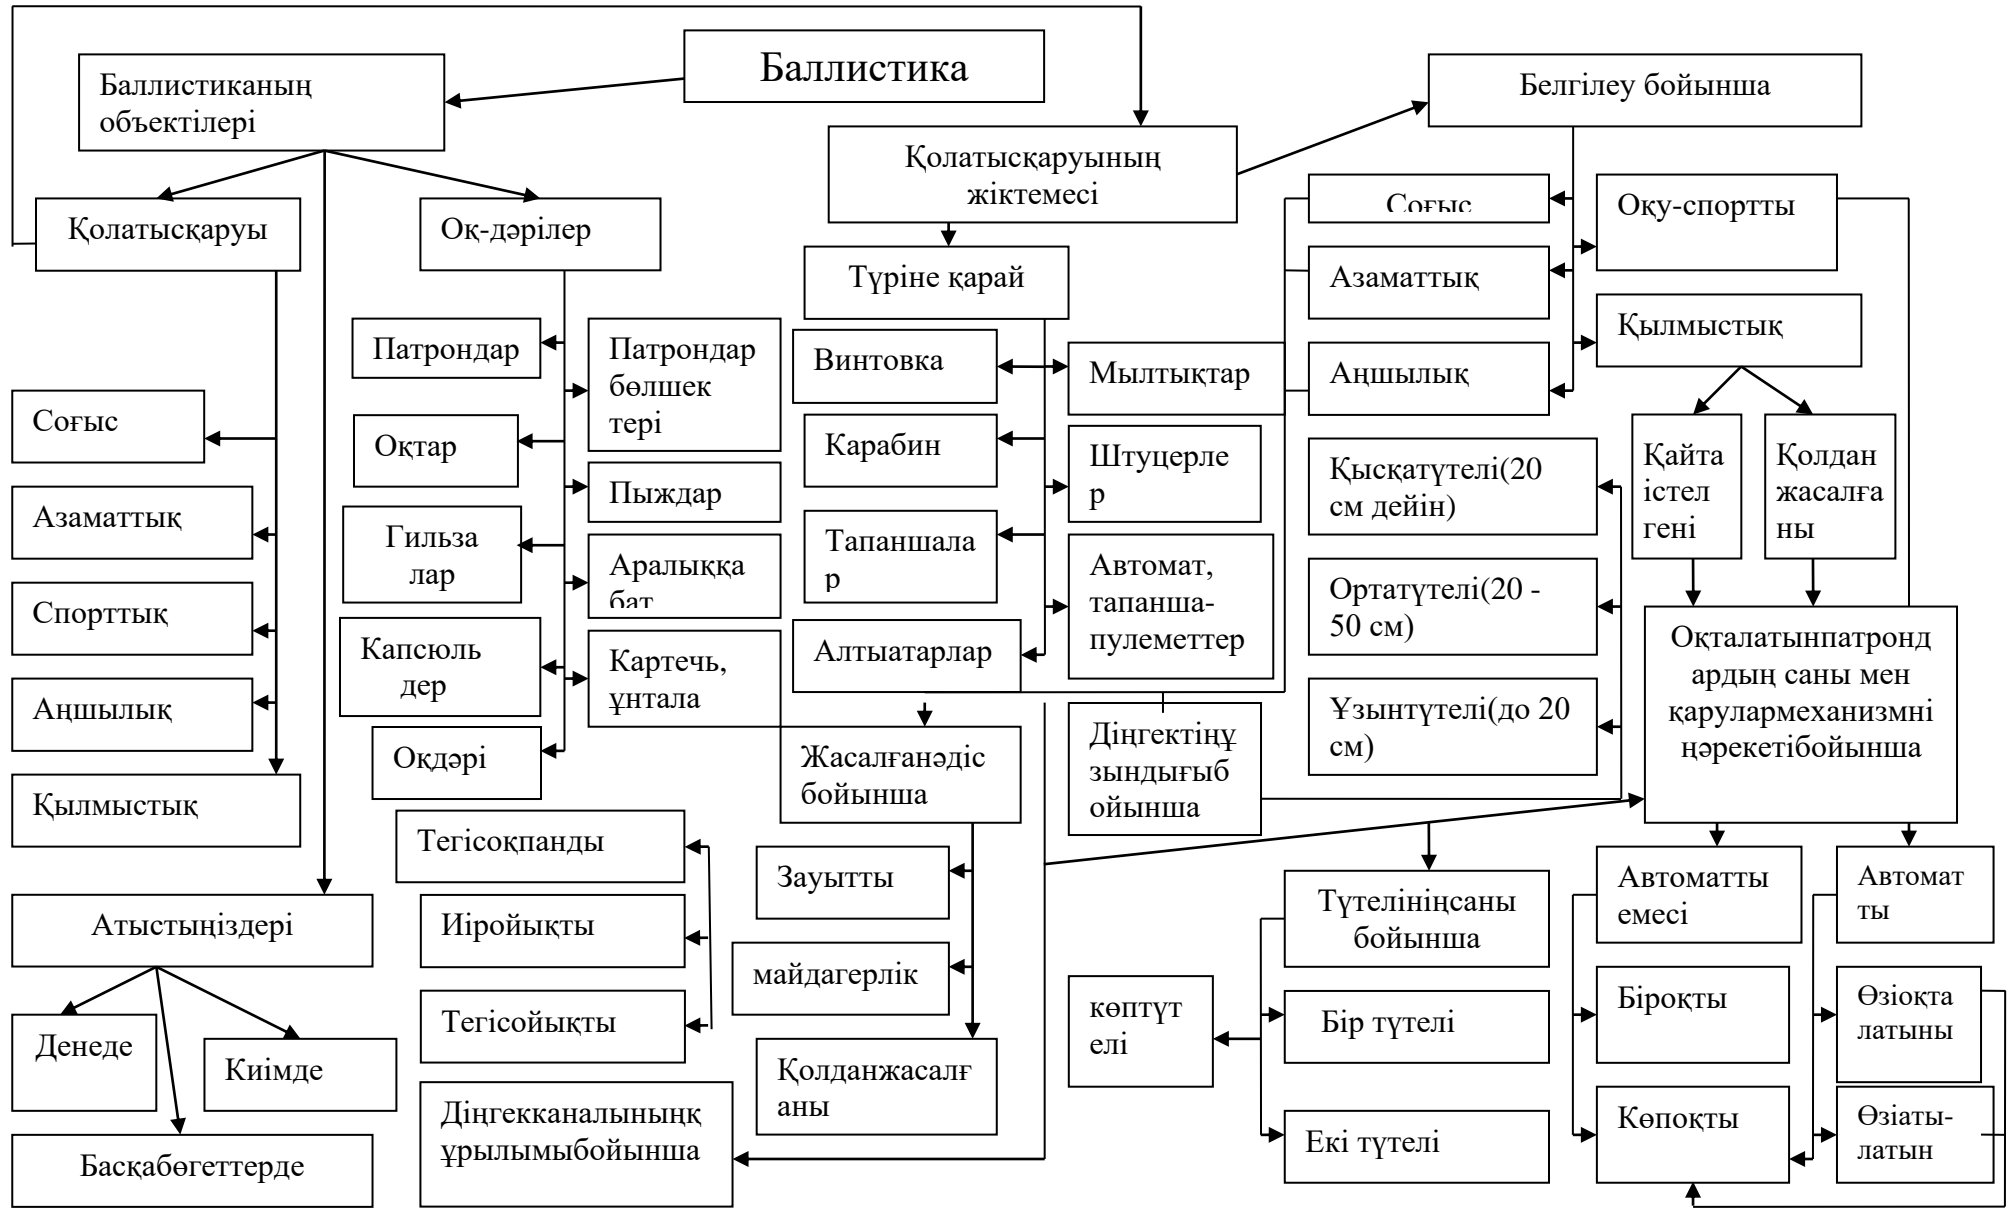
Баллистика

Баллистиканың объектілері

Қолатысқаруы

Ок-дәрілер

Қолатысқаруының жіктемесі

Белгілеу бойынша

Түріне қарай

Соғыс

Оқу-спортты

Азаматтық

Қылмыстық

Аңшылық

Патрондар

Патрондар бөлшектері

Винтовка

Мылтықтар

Соғыс

Октар

Пыждар

Карабин

Штуцерлер

Қайта істелгені

Қолдан жасалғаны

Азаматтық

Гильзалар

Аралыққа бат

Тапаншалар

Автомат, тапанша-пулеметтер

Қысқатүтелі(20 см дейін)

Спорттық

Капсюльдер

Картечь, ұнтала

Алтыатарлар

Ортатүтелі(20 - 50 см)

Оқталатынпатрондардың саны мен карулармеханизмні нәрекетібойынша

Аңшылық

Оқдәрі

Жасалғанәдіс бойынша

Діңгектің ұзындығыбойынша

Ұзынтүтелі(до 20 см)

Қылмыстық

Тегісоқпанды

Зауытты

Атыстыңіздері

Иройықты

майдагерлік

Түтелініңсаны бойынша

Автоматты емесі

Автоматы

Тегісойықты

көптүтелі

Бір түтелі

Бірокты

Өзіоқталатыны

Денеде

Киімде

Қолданжасалғаны

Діңгекканалының құрылымыбойынша

Екі түтелі

Көпокты

Өзіаты-латын

Басқабөгеттерде